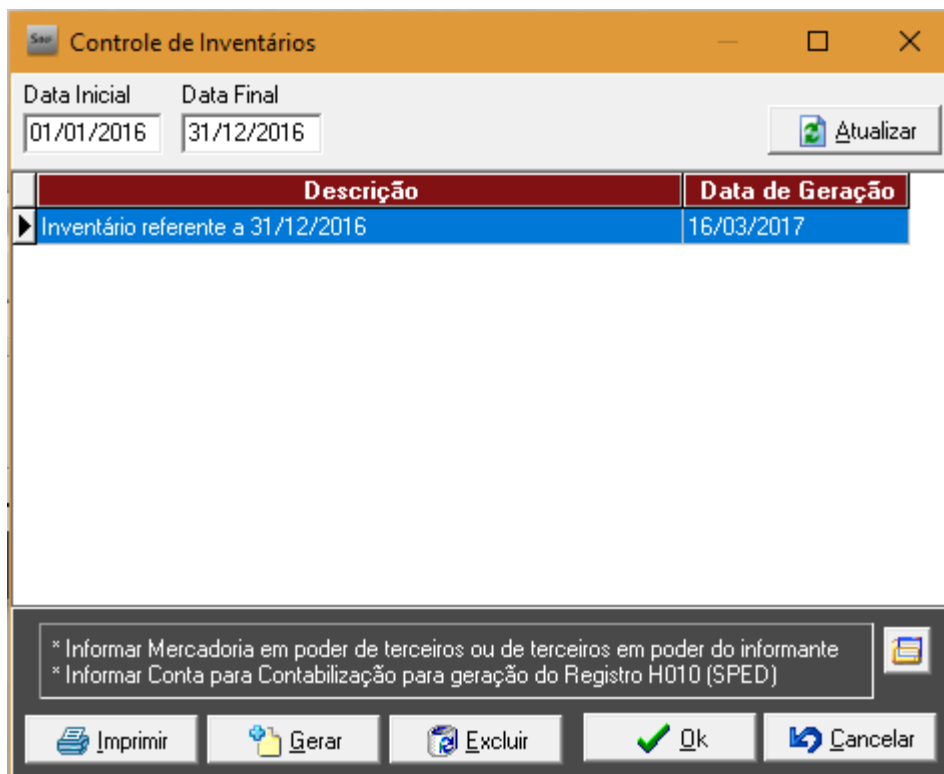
Controle de Inventários

Data Inicial
01/01/2016

Data Final
31/12/2016

Atualizar

| Descrição | Data de Geração |
|---|---|
| Inventário referente a 31/12/2016 | 16/03/2017 |

* Informar Mercadoria em poder de terceiros ou de terceiros em poder do informante
* Informar Conta para Contabilização para geração do Registro H010 (SPED)

Imprimir
Gerar
Excluir
Ok
Cancelar